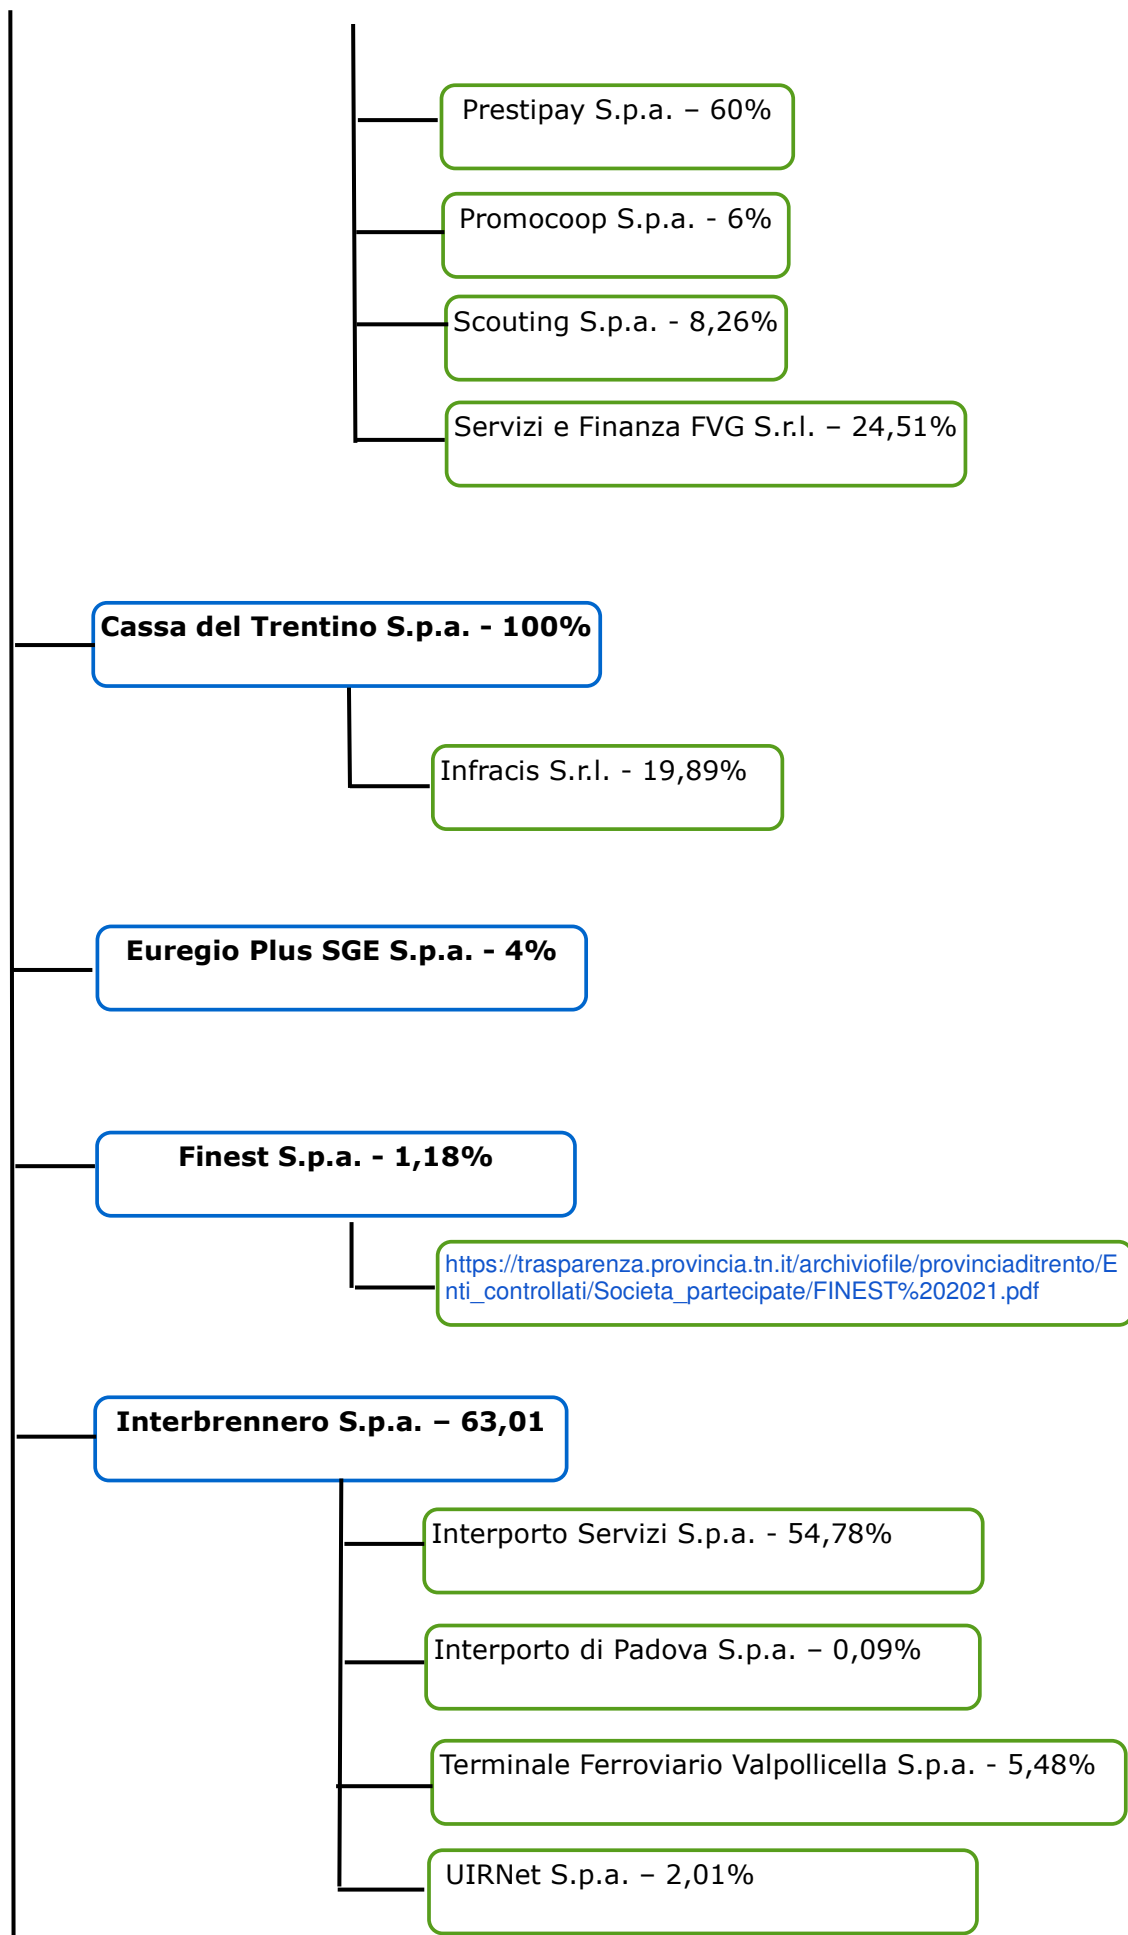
Prestipay S.p.a. – 60%

Promocoop S.p.a. - 6%

Scouting S.p.a. - 8,26%

Servizi e Finanza FVG S.r.l. – 24,51%

**Cassa del Trentino S.p.a. - 100%**

Infracis S.r.l. - 19,89%

**Euregio Plus SGE S.p.a. - 4%**

**Finest S.p.a. - 1,18%**

https://trasparenza.provincia.tn.it/archiviofile/provinciaditrento/Enti_controllati/Societa_partecipate/FINEST%202021.pdf

**Interbrennero S.p.a. – 63,01**

Interporto Servizi S.p.a. - 54,78%

Interporto di Padova S.p.a. – 0,09%

Terminale Ferroviario Valpollicella S.p.a. - 5,48%

UIRNet S.p.a. – 2,01%